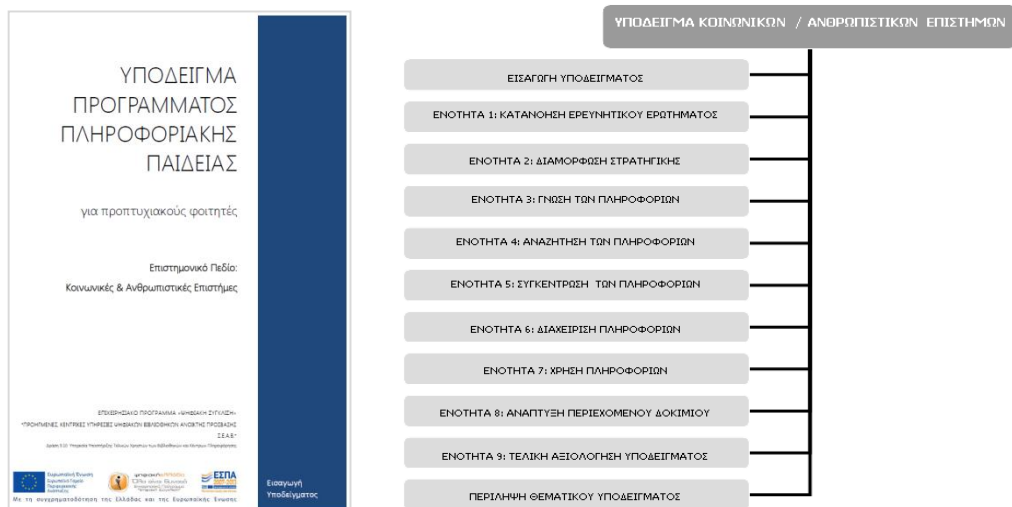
ΥΠΟΔΕΙΓΜΑ ΠΡΟΓΡΑΜΜΑΤΟΣ ΠΛΗΡΟΦΟΡΙΑΚΗΣ ΠΑΙΔΕΙΑΣ

για προπτυχιακούς φοιτητές

Επιστημονικό Πεδίο: Κοινωνικές & Ανθρωπιστικές Επιστήμες

ΕΠΙΧΕΙΡΗΣΙΑΚΟ ΠΡΟΓΡΑΜΜΑ «ΨΗΦΙΑΚΗ ΣΥΓΚΛΙΣΗ»
"ΠΡΟΗΓΜΕΝΕΣ ΚΕΝΤΡΙΚΕΣ ΥΠΗΡΕΣΙΕΣ ΗΛΕΚΤΡΟΝΙΚΩΝ ΒΙΒΛΙΟΘΗΚΩΝ ΑΝΟΙΧΤΗΣ ΠΡΟΣΒΑΣΗΣ ΣΕΑΒ"
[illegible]

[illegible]

ΕΣΠΑ

Με τη συγχρηματοδότηση της Ελλάδας και της Ευρωπαϊκής Ένωσης

Εισαγωγή Υποδείγματος

ΥΠΟΔΕΙΓΜΑ ΚΟΙΝΩΝΙΚΩΝ / ΑΝΘΡΩΠΙΣΤΙΚΩΝ ΕΠΙΣΤΗΜΩΝ

ΕΙΣΑΓΩΓΗ ΥΠΟΔΕΙΓΜΑΤΟΣ

ΕΝΟΤΗΤΑ 1: ΚΑΤΑΝΟΗΣΗ ΕΡΕΥΝΗΤΙΚΟΥ ΕΡΩΤΗΜΑΤΟΣ

ΕΝΟΤΗΤΑ 2: ΔΙΑΜΟΡΦΩΣΗ ΣΤΡΑΤΗΓΙΚΗΣ

ΕΝΟΤΗΤΑ 3: ΓΝΩΣΗ ΤΩΝ ΠΛΗΡΟΦΟΡΙΩΝ

ΕΝΟΤΗΤΑ 4: ΑΝΑΖΗΤΗΣΗ ΤΩΝ ΠΛΗΡΟΦΟΡΙΩΝ

ΕΝΟΤΗΤΑ 5: ΣΥΓΚΕΝΤΡΩΣΗ ΤΩΝ ΠΛΗΡΟΦΟΡΙΩΝ

ΕΝΟΤΗΤΑ 6: ΔΙΑΧΕΙΡΙΣΗ ΠΛΗΡΟΦΟΡΙΩΝ

ΕΝΟΤΗΤΑ 7: ΧΡΗΣΗ ΠΛΗΡΟΦΟΡΙΩΝ

ΕΝΟΤΗΤΑ 8: ΑΝΑΠΤΥΞΗ ΠΕΡΙΕΧΟΜΕΝΟΥ ΔΟΚΙΜΙΟΥ

ΕΝΟΤΗΤΑ 9: ΤΕΛΙΚΗ ΑΞΙΟΛΟΓΗΣΗ ΥΠΟΔΕΙΓΜΑΤΟΣ

ΠΕΡΙΛΗΨΗ ΘΕΜΑΤΙΚΟΥ ΥΠΟΔΕΙΓΜΑΤΟΣ